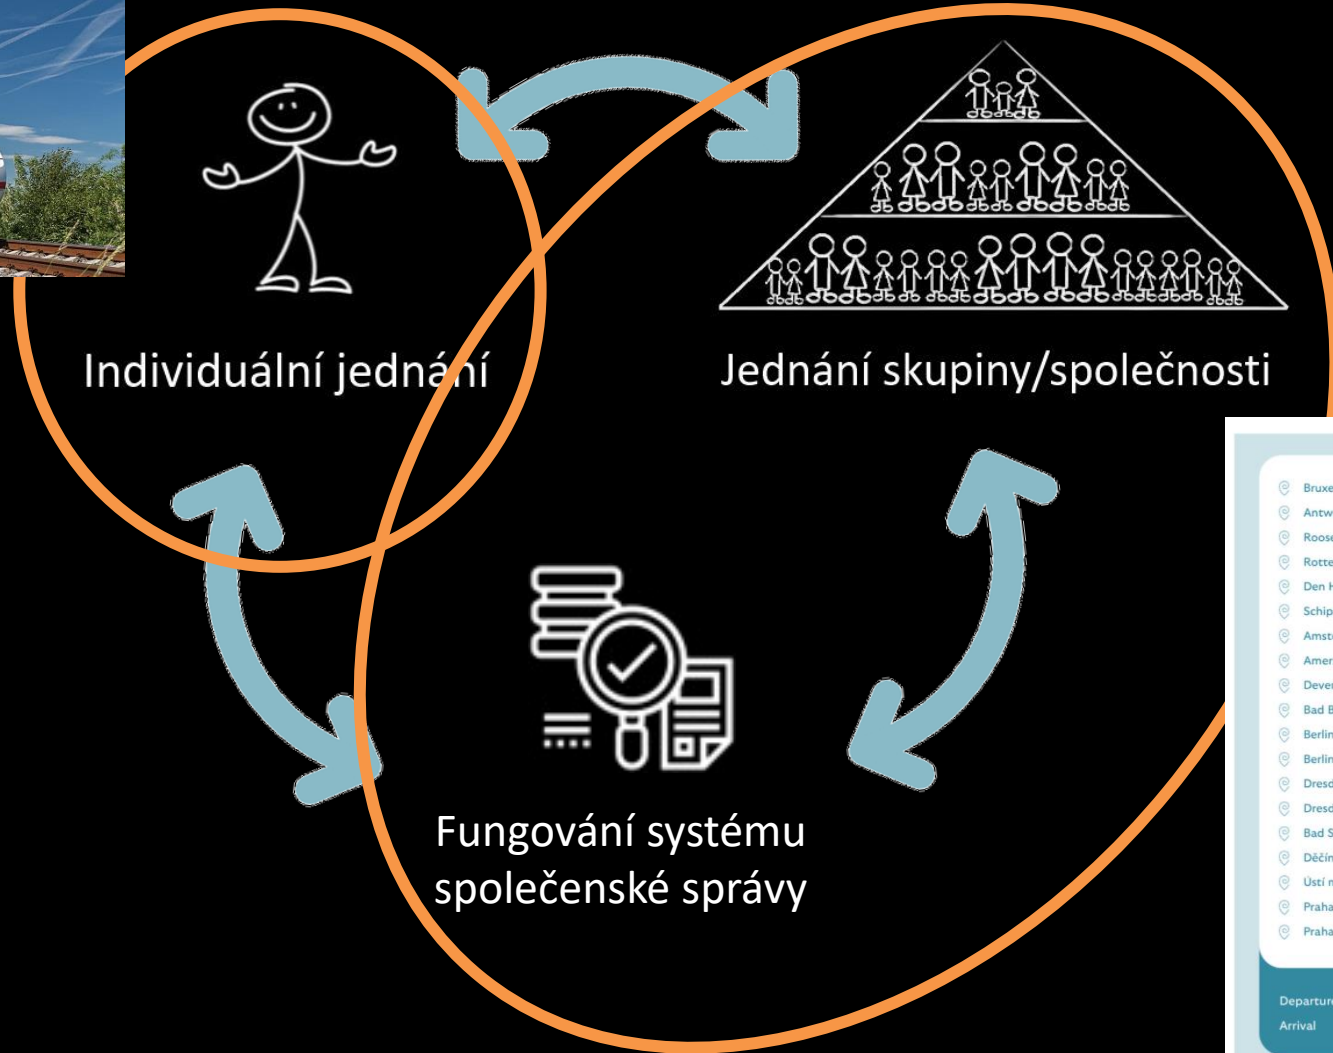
Individuální jednání

Jednání skupiny/společnosti

Fungování systému společenské správy

Bruxe
Antw
Roose
Rotte
Den H
Schip
Amst
Amer
Dever
Bad B
Berlin
Berlin
Dresd
Dresd
Bad S
Děčín
Ústí n
Praha
Praha

Departur
Arrival